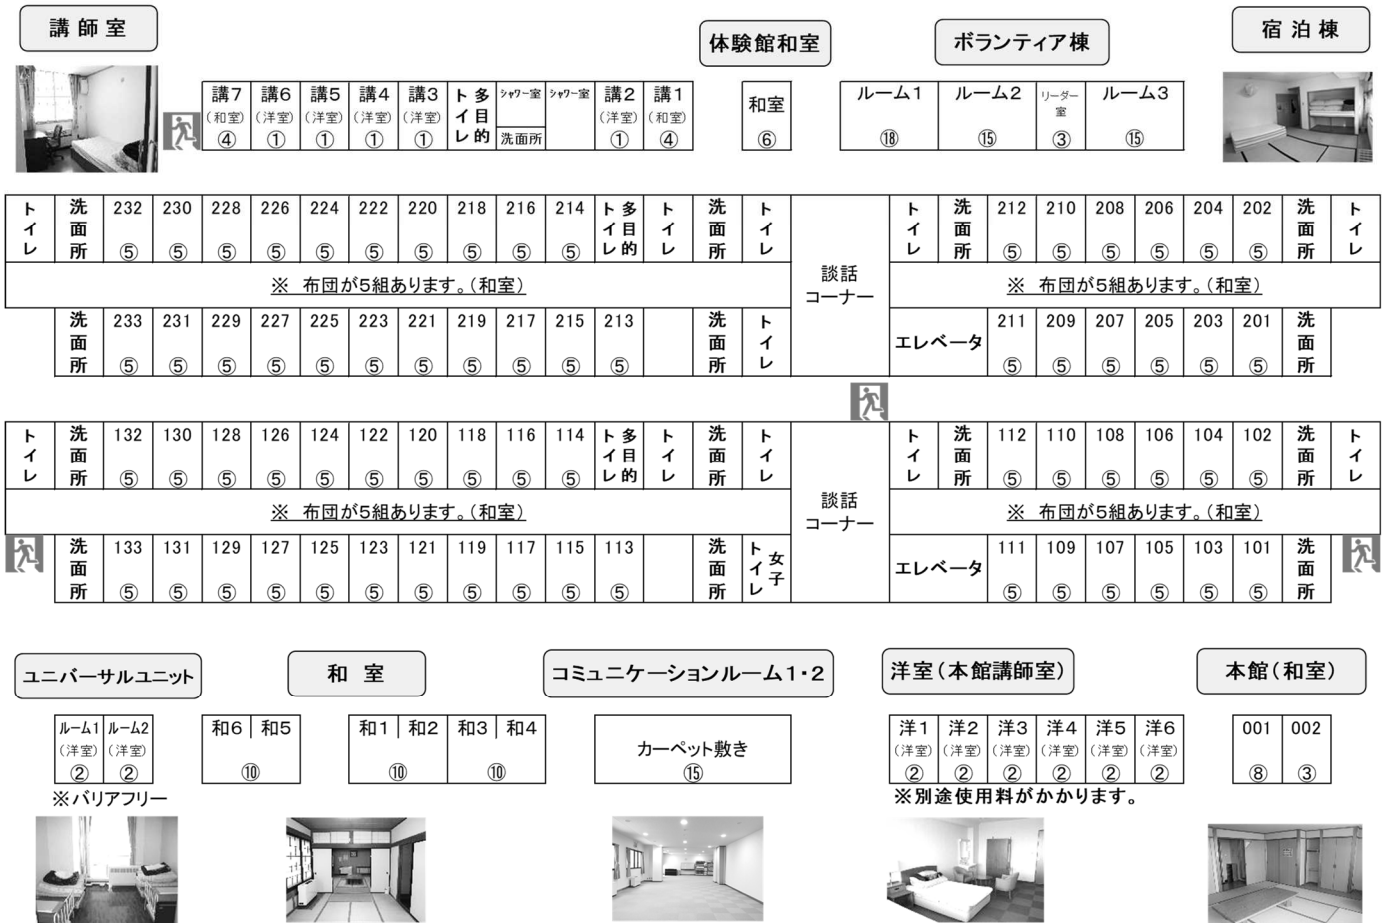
講師室

| 講7 (和室) ④ | 講6 (洋室) ① | 講5 (洋室) ① | 講4 (洋室) ① | 講3 (洋室) ① | 多目的トイレ | シャワー室 洗面所 | シャワー室 | 講2 (洋室) ① | 講1 (和室) ④ |
|---|---|---|---|---|---|---|---|---|---|

体験館和室

和室 ⑥

ボランティア棟

| ルーム1 ⑱ | ルーム2 ⑮ | リーダー室 ③ | ルーム3 ⑮ |
|---|---|---|---|

宿泊棟

| トイレ | 洗面所 | 232 ⑤ | 230 ⑤ | 228 ⑤ | 226 ⑤ | 224 ⑤ | 222 ⑤ | 220 ⑤ | 218 ⑤ | 216 ⑤ | 214 ⑤ | 多目的トイレ | トイレ | 洗面所 | トイレ |
|---|---|---|---|---|---|---|---|---|---|---|---|---|---|---|---|

※ 布団が5組あります。(和室)

談話コーナー

| トイレ | 洗面所 | 212 ⑤ | 210 ⑤ | 208 ⑤ | 206 ⑤ | 204 ⑤ | 202 ⑤ | 洗面所 | トイレ |
|---|---|---|---|---|---|---|---|---|---|

※ 布団が5組あります。(和室)

| 洗面所 | 233 ⑤ | 231 ⑤ | 229 ⑤ | 227 ⑤ | 225 ⑤ | 223 ⑤ | 221 ⑤ | 219 ⑤ | 217 ⑤ | 215 ⑤ | 213 ⑤ | | 洗面所 | トイレ |
|---|---|---|---|---|---|---|---|---|---|---|---|---|---|---|

| エレベータ | 211 ⑤ | 209 ⑤ | 207 ⑤ | 205 ⑤ | 203 ⑤ | 201 ⑤ | 洗面所 |
|---|---|---|---|---|---|---|---|

| トイレ | 洗面所 | 132 ⑤ | 130 ⑤ | 128 ⑤ | 126 ⑤ | 124 ⑤ | 122 ⑤ | 120 ⑤ | 118 ⑤ | 116 ⑤ | 114 ⑤ | 多目的トイレ | トイレ | 洗面所 | トイレ |
|---|---|---|---|---|---|---|---|---|---|---|---|---|---|---|---|

※ 布団が5組あります。(和室)

談話コーナー

| トイレ | 洗面所 | 112 ⑤ | 110 ⑤ | 108 ⑤ | 106 ⑤ | 104 ⑤ | 102 ⑤ | 洗面所 | トイレ |
|---|---|---|---|---|---|---|---|---|---|

※ 布団が5組あります。(和室)

| 洗面所 | 133 ⑤ | 131 ⑤ | 129 ⑤ | 127 ⑤ | 125 ⑤ | 123 ⑤ | 121 ⑤ | 119 ⑤ | 117 ⑤ | 115 ⑤ | 113 ⑤ | | 洗面所 | 女子トイレ |
|---|---|---|---|---|---|---|---|---|---|---|---|---|---|---|

| エレベータ | 111 ⑤ | 109 ⑤ | 107 ⑤ | 105 ⑤ | 103 ⑤ | 101 ⑤ | 洗面所 |
|---|---|---|---|---|---|---|---|

ユニバーサルユニット

| ルーム1 (洋室) ② | ルーム2 (洋室) ② |
|---|---|

※バリアフリー

和 室

| 和6 | 和5 |
|---|---|
| ⑩ | |

| 和1 | 和2 | 和3 | 和4 |
|---|---|---|---|
| ⑩ | | ⑩ | |

コミュニケーションルーム1・2

カーペット敷き ⑮

洋室(本館講師室)

| 洋1 (洋室) ② | 洋2 (洋室) ② | 洋3 (洋室) ② | 洋4 (洋室) ② | 洋5 (洋室) ② | 洋6 (洋室) ② |
|---|---|---|---|---|---|

※別途使用料がかかります。

本館(和室)

| 001 ⑧ | 002 ③ |
|---|---|